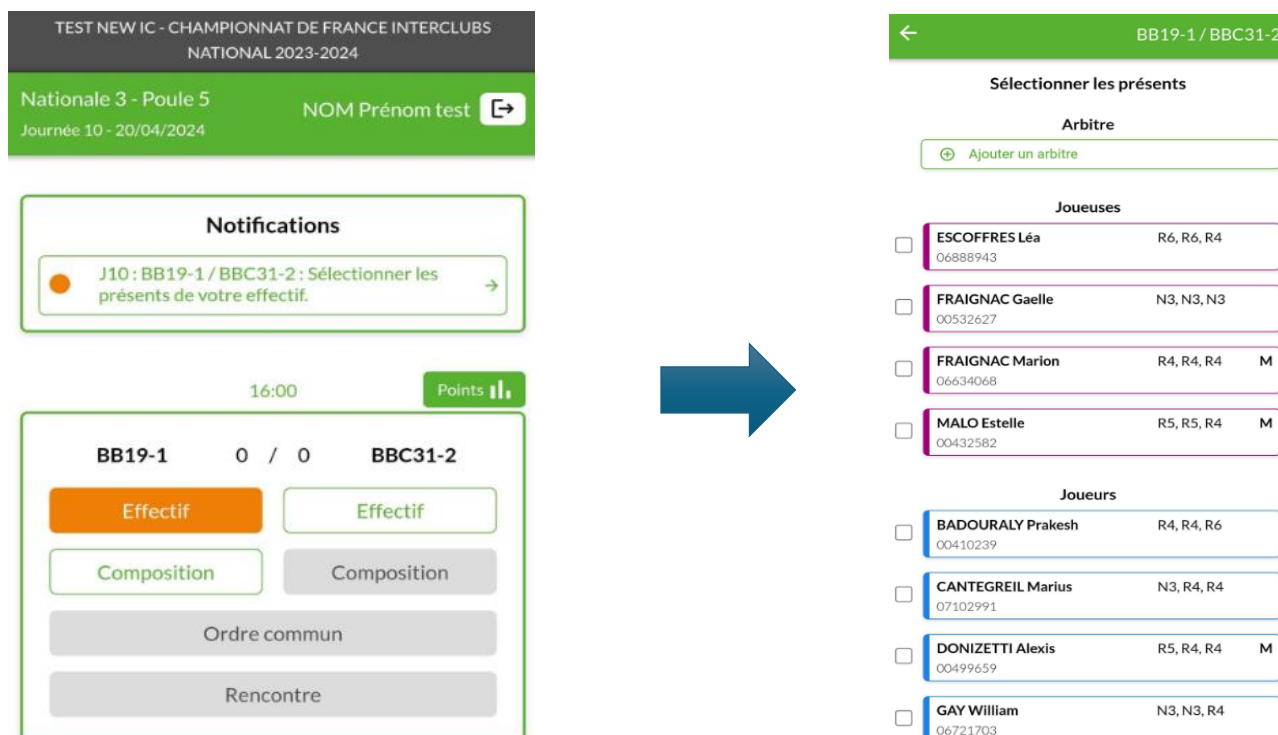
TEST NEW IC - CHAMPIONNAT DE FRANCE INTERCLUBS NATIONAL 2023-2024

Nationale 3 - Poule 5
Journée 10 - 20/04/2024

NOM Prénom test

Notifications

J10 : BB19-1 / BBC31-2 : Sélectionner les présents de votre effectif.

16:00

Points

BB19-1 0 / 0 BBC31-2

Effectif

Effectif

Composition

Composition

Ordre commun

Rencontre

BB19-1 / BBC31-2

Sélectionner les présents

Arbitre

Ajouter un arbitre

Joueuses

ESCOFFRES Léa R6, R6, R4
06888943

FRAIGNAC Gaelle N3, N3, N3
00532627

FRAIGNAC Marion R4, R4, R4 M
06634068

MALO Estelle R5, R5, R4 M
00432582

Joueurs

BADOURALY Prakesh R4, R4, R6
00410239

CANTEGREIL Marius N3, R4, R4
07102991

DONIZETTI Alexis R5, R4, R4 M
00499659

GAY William N3, N3, R4
06721703